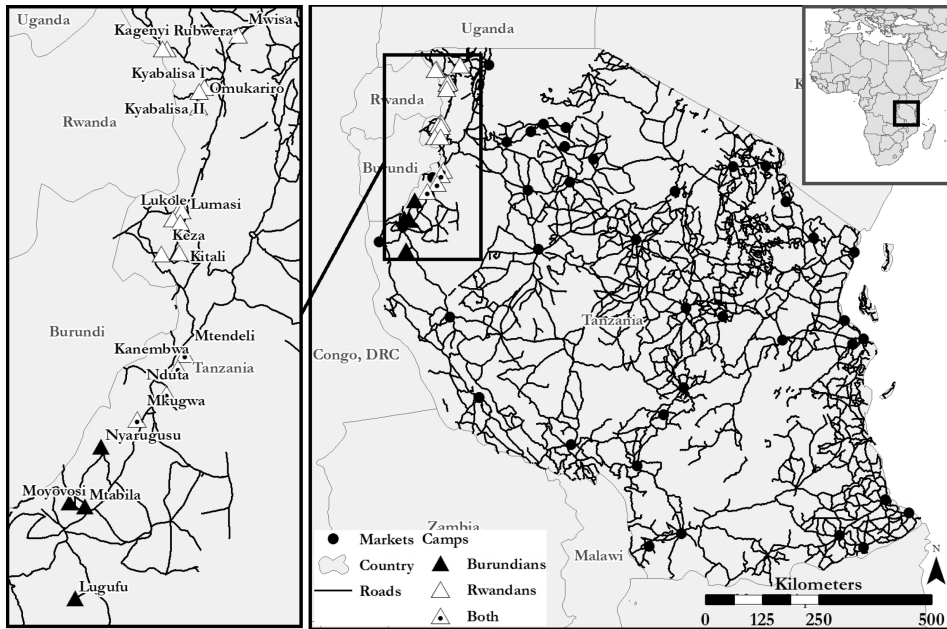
Uganda
Kagenyi Rubwera
Mwisa
Kyabalisa I
Omukariro
Kyabalisa II
Rwanda
Lukole
Lumasi
Keza
Kitali
Burundi
Mtendeli
Kanembwa
Tanzania
Nduta
Mkugwa
Nyarugusu
Moyovosi
Mtabila
Lugufu

Uganda
Rwanda
Burundi
Congo, DRC
Tanzania
Zambia
Malawi
K

Markets
Camps
Country
Burundians
Roads
Rwandans
Both
Kilometers
0 125 250 500
N